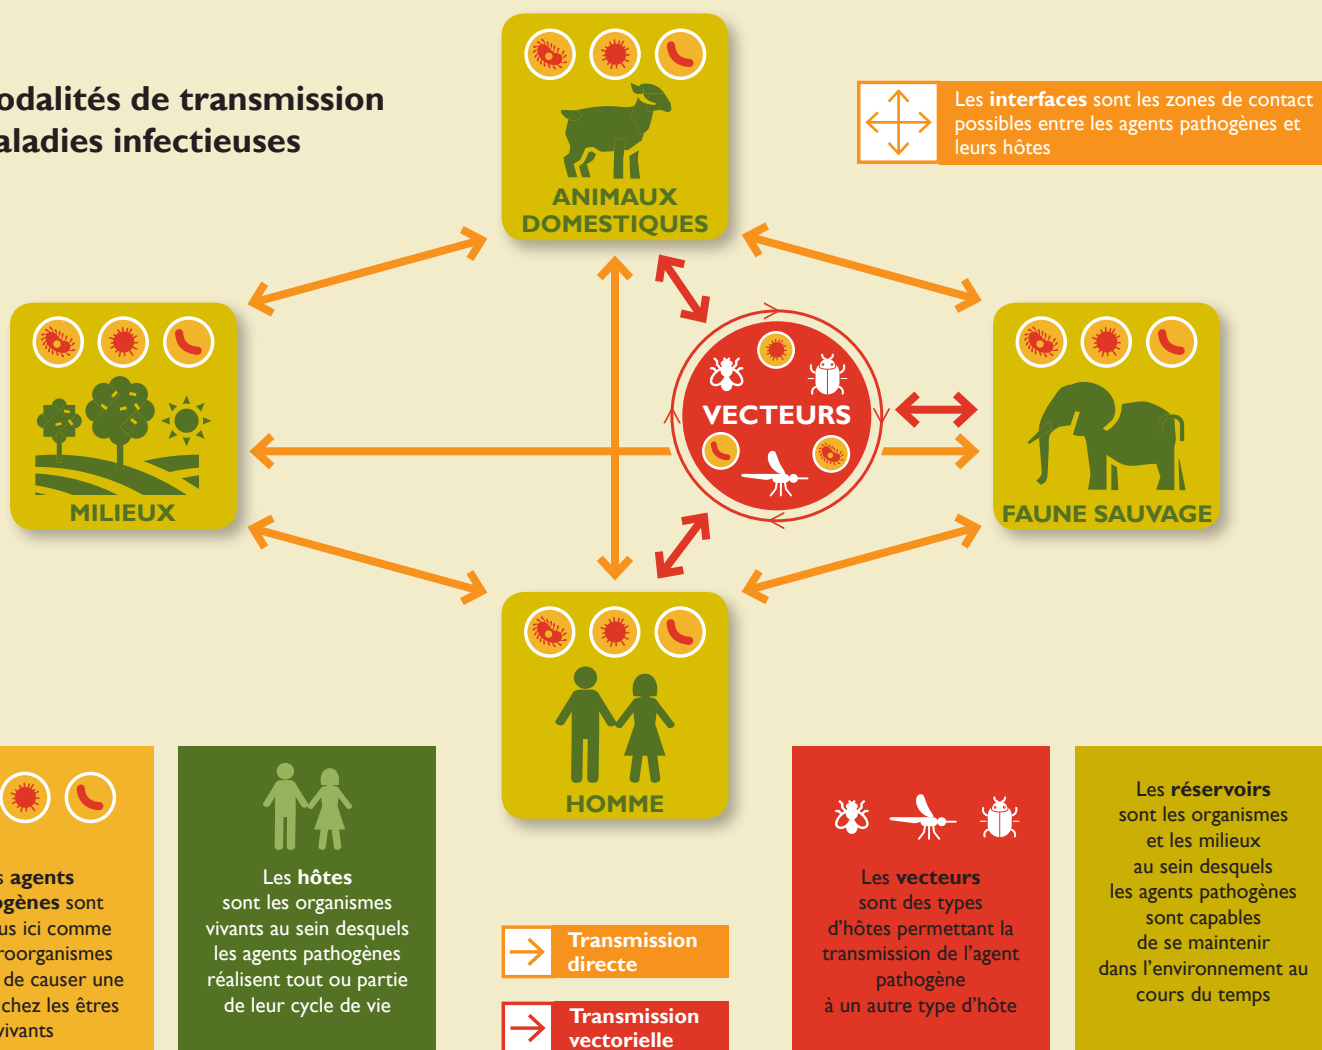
odalités de transmission
aladies infectieuses

ANIMAUX DOMESTIQUES

Les **interfaces** sont les zones de contact possibles entre les agents pathogènes et leurs hôtes

MILIEUX

VECTEURS

FAUNE SAUVAGE

HOMME

s **agents** **gènes** sont us ici comme roorganismes de causer une chez les êtres vivants

Les **hôtes** sont les organismes vivants au sein desquels les agents pathogènes réalisent tout ou partie de leur cycle de vie

Transmission directe

Transmission vectorielle

Les **vecteurs** sont des types d'hôtes permettant la transmission de l'agent pathogène à un autre type d'hôte

Les **réservoirs** sont les organismes et les milieux au sein desquels les agents pathogènes sont capables de se maintenir dans l'environnement au cours du temps